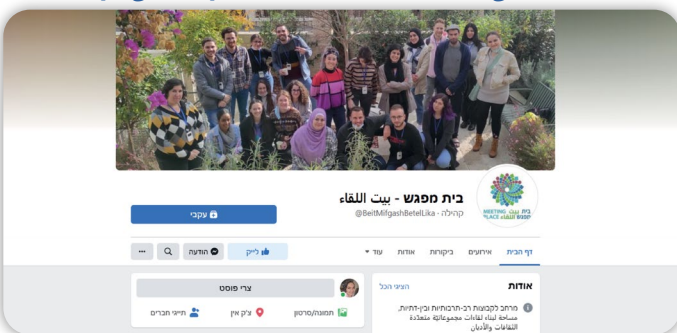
בית מפגש - بيت اللقاء
קהילה · @BeitMifgashBetelLika

MEETING PLACE بيت اللقاء בית מפגש

עקבי

דף הבית  אירועים  ביקורות  אודות  עוד ▾

לייק  הודעה

אודות
הציגי הכל
מרחב לקבוצות רב-תרבותיות ובין-דתיות, مساحة لبناء لقاءات مجموعاتية متعددة الثقافات والأديان

צרי פוסט
תמונה/סרטון  צ'ק אין  תייגו חברים